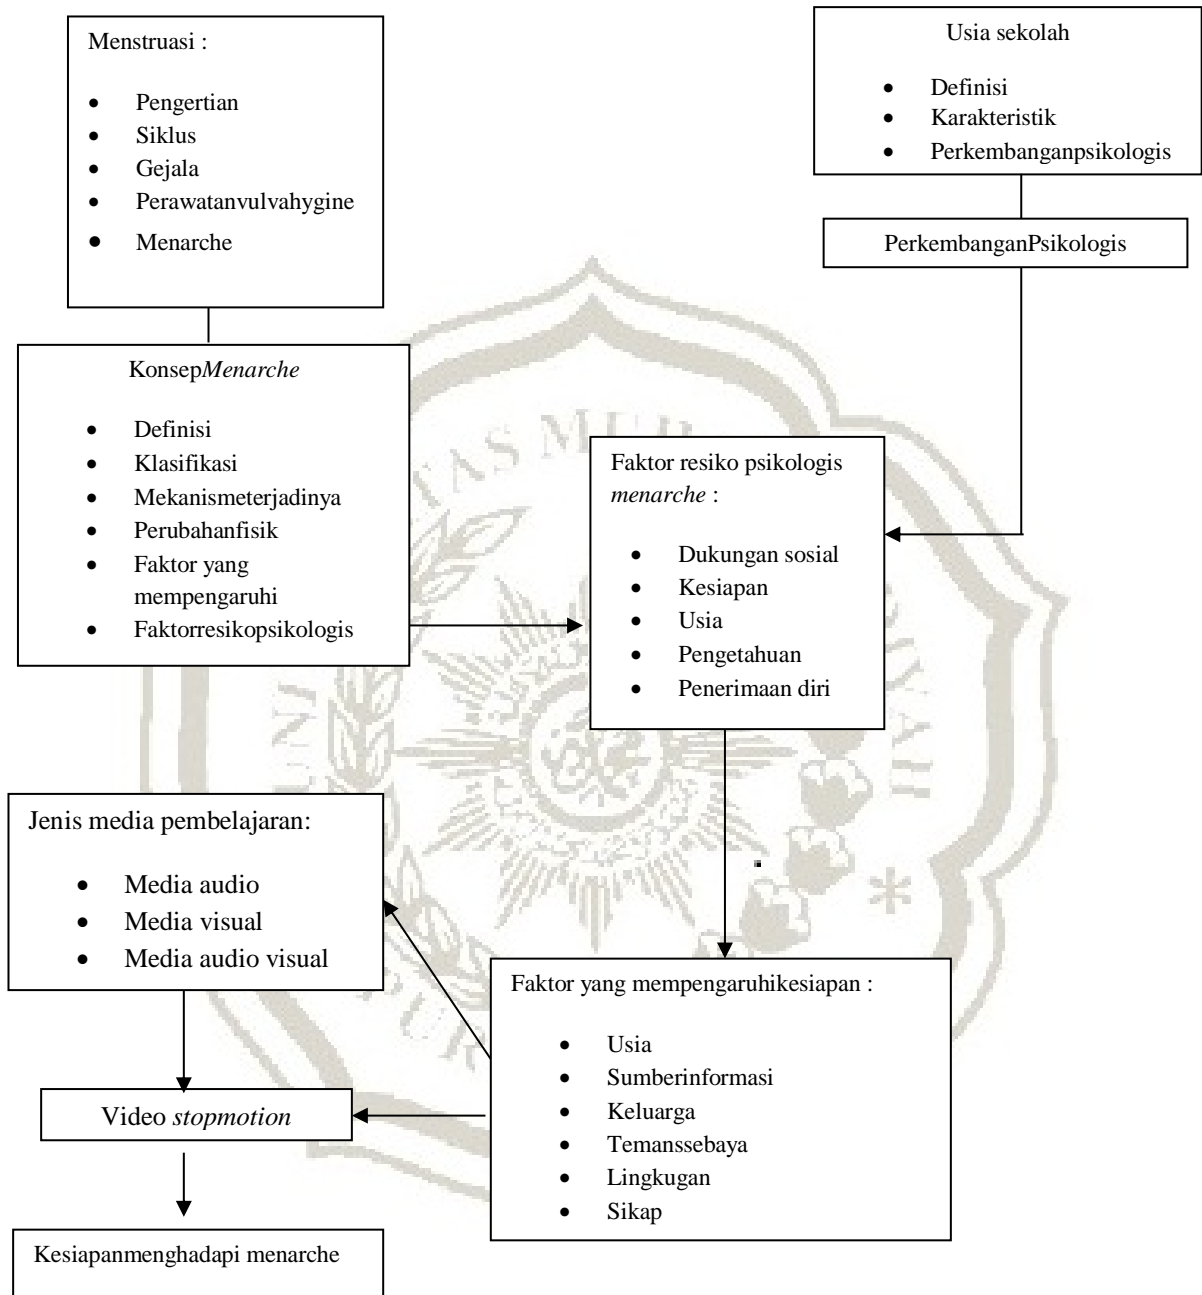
Menstruasi :

- Pengertian
- Siklus
- Gejala
- Perawatanvulvahygine
- Menarche

Usia sekolah

- Definisi
- Karakteristik
- Perkembanganpsikologis

PerkembanganPsikologis

Konsep*Menarche*

- Definisi
- Klasifikasi
- Mekanismeterjadinya
- Perubahanfisik
- Faktor yang mempengaruhi
- Faktorresikopsikologis

Faktor resiko psikologis *menarche* :

- Dukungan sosial
- Kesiapan
- Usia
- Pengetahuan
- Penerimaan diri

Jenis media pembelajaran:

- Media audio
- Media visual
- Media audio visual

Faktor yang mempengaruhikesiapan :

- Usia
- Sumberinformasi
- Keluarga
- Temanssebaya
- Lingkugan
- Sikap

Video *stopmotion*

Kesiapanmenghadapi menarche